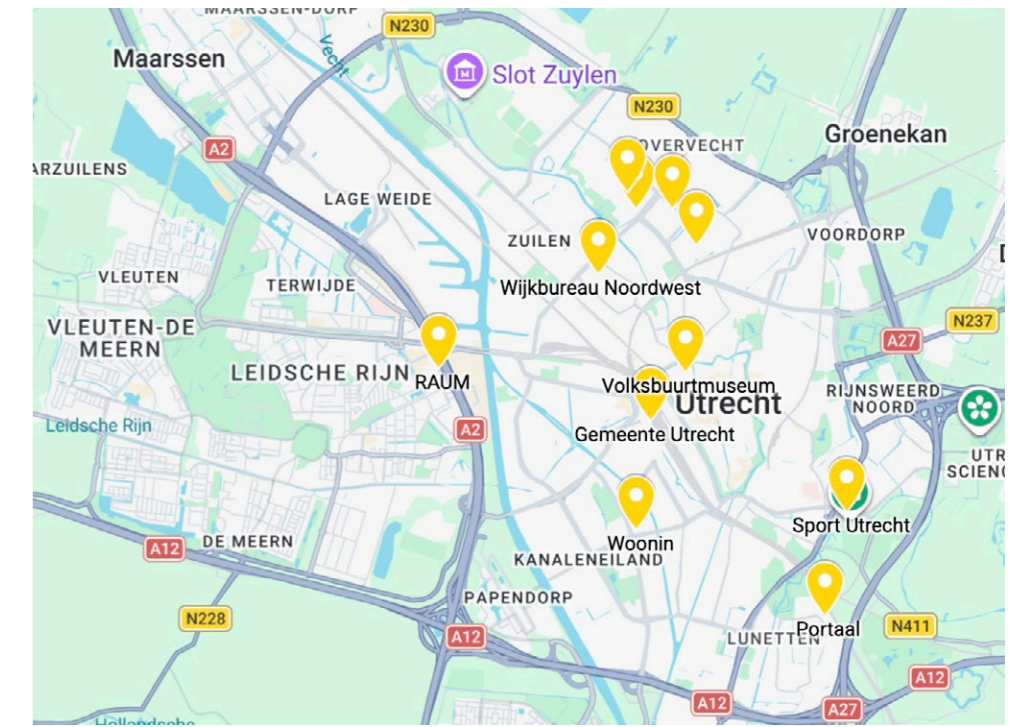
MAARSSEN-DORP
N230
Vecht
Slot Zuylen
Maarssen
N230
OVERVECHT
Groenekan
A2
ARZUILENS
LAGE WEIDE
ZUILEN
VOORDORP
VLEUTEN
Wijkbureau Noordwest
TERWIJDE
N237
VLEUTEN-DE MEERN
A27
LEIDSCHE RIJN
RAUM
Volksbuurtmuseum
Utrecht
RIJNSWEERD NOORD
Leidsche Rijn
A2
Gemeente Utrecht
UTR SCIENC
Sport Utrecht
A12
DE MEERN
Woonin
KANALENEILAND
PAPENDORP
N228
A12
LUNETTEN
Portaal
N411
A12
A12
A27
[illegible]